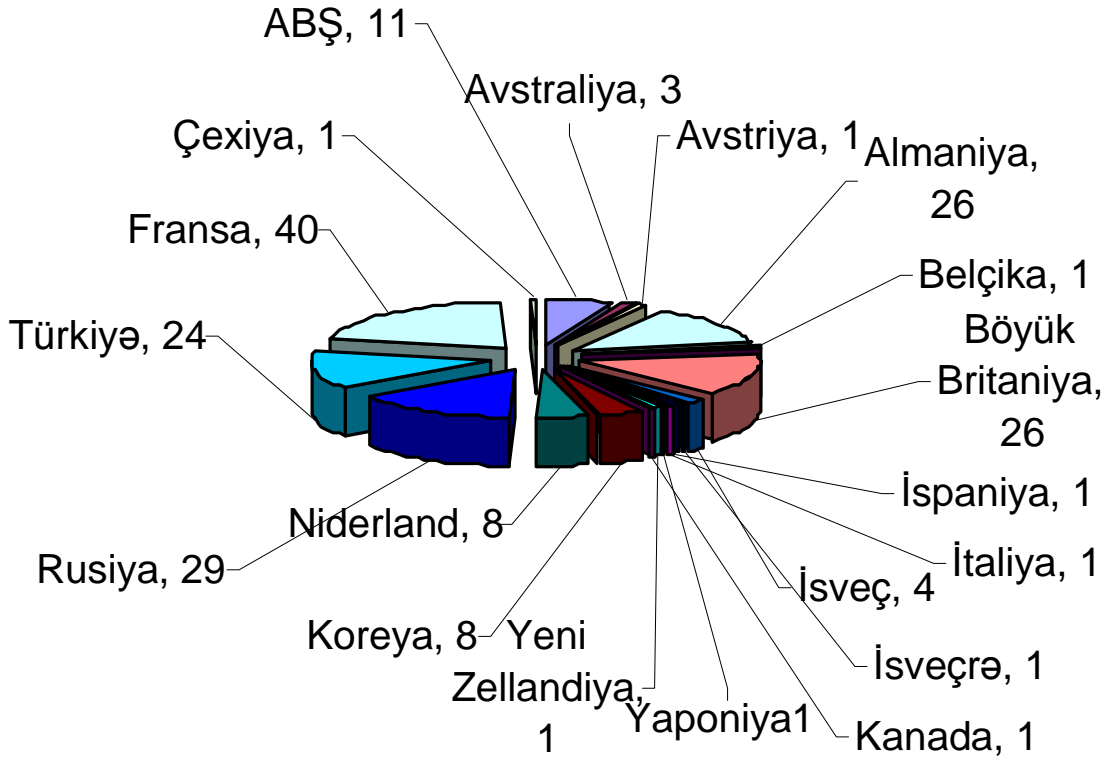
ABŞ, 11
Avstraliya, 3
Çexiya, 1
Avstriya, 1
Almaniya, 26
Fransa, 40
Belçika, 1
Türkiyə, 24
Böyük Britaniya, 26
İspaniya, 1
Niderland, 8
İtaliya, 1
Rusiya, 29
İsveç, 4
Koreya, 8
Yeni Zellandiya, 1
İsveçrə, 1
Yaponiya1
Kanada, 1